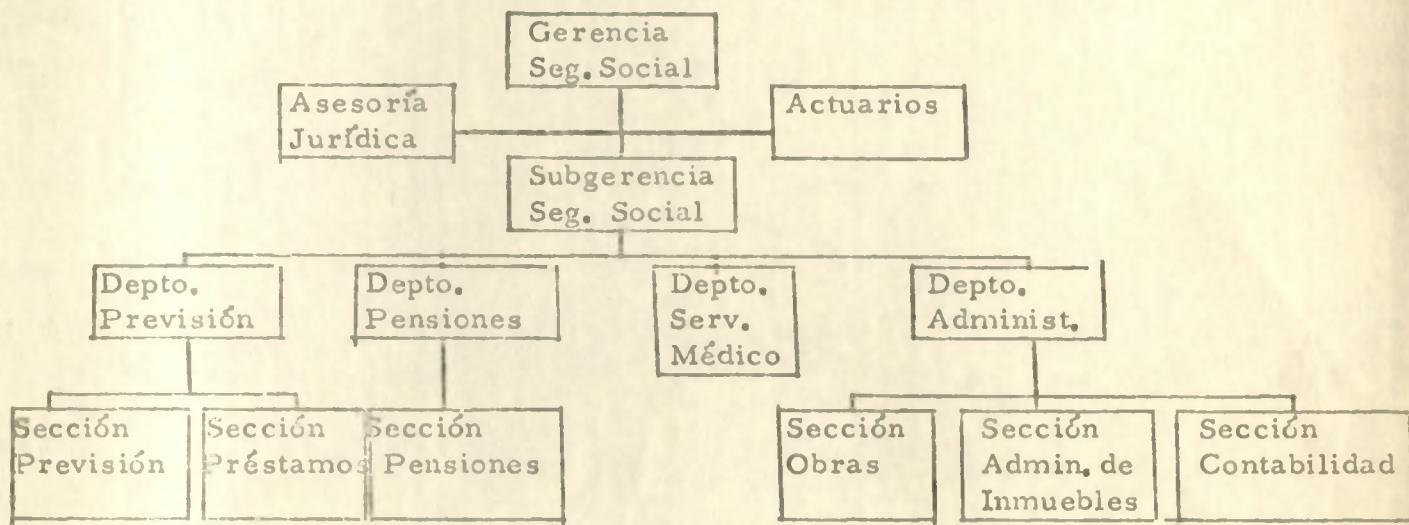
Gerencia
Seg. Social

Asesoría
Jurídica

Actuarios

Subgerencia
Seg. Social

Depto.
Previsión

Depto.
Pensiones

Depto.
Serv.
Médico

Depto.
Administ.

Sección
Previsión

Sección
Préstamos

Sección
Pensiones

Sección
Obras

Sección
Admin. de
Inmuebles

Sección
Contabilidad